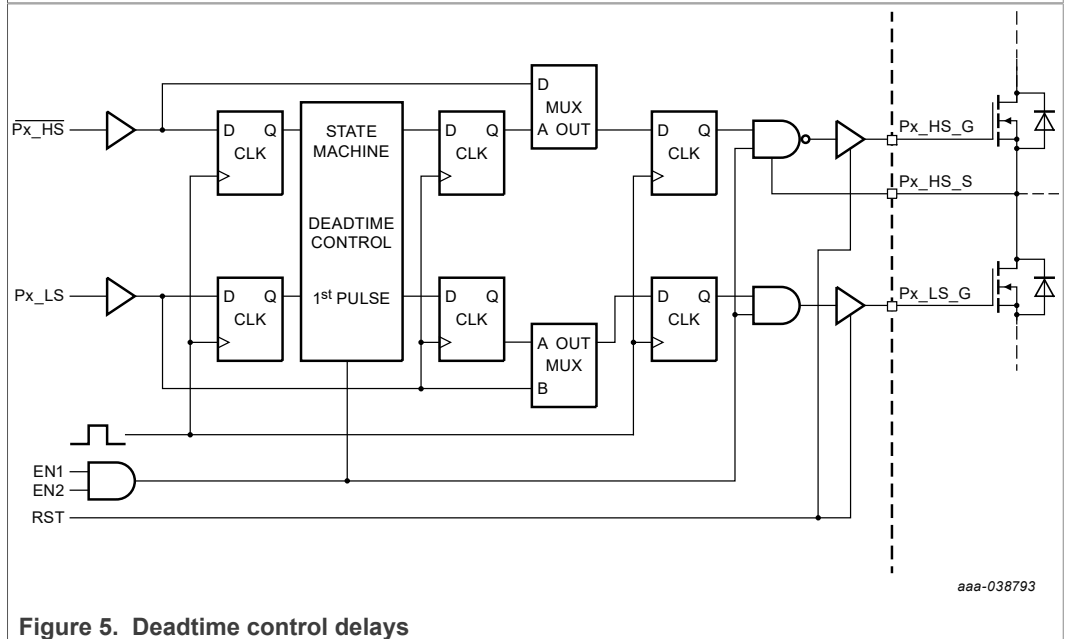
$\overline{Px\_HS}$

Px_LS

EN1
EN2
RST

D Q
CLK

D Q
CLK

STATE MACHINE

DEADTIME CONTROL

1st PULSE

D Q
CLK

D Q
CLK

D
MUX
A OUT

A OUT
MUX
B

D Q
CLK

D Q
CLK

Px_HS_G

Px_HS_S

Px_LS_G

aaa-038793

Figure 5. Deadtime control delays